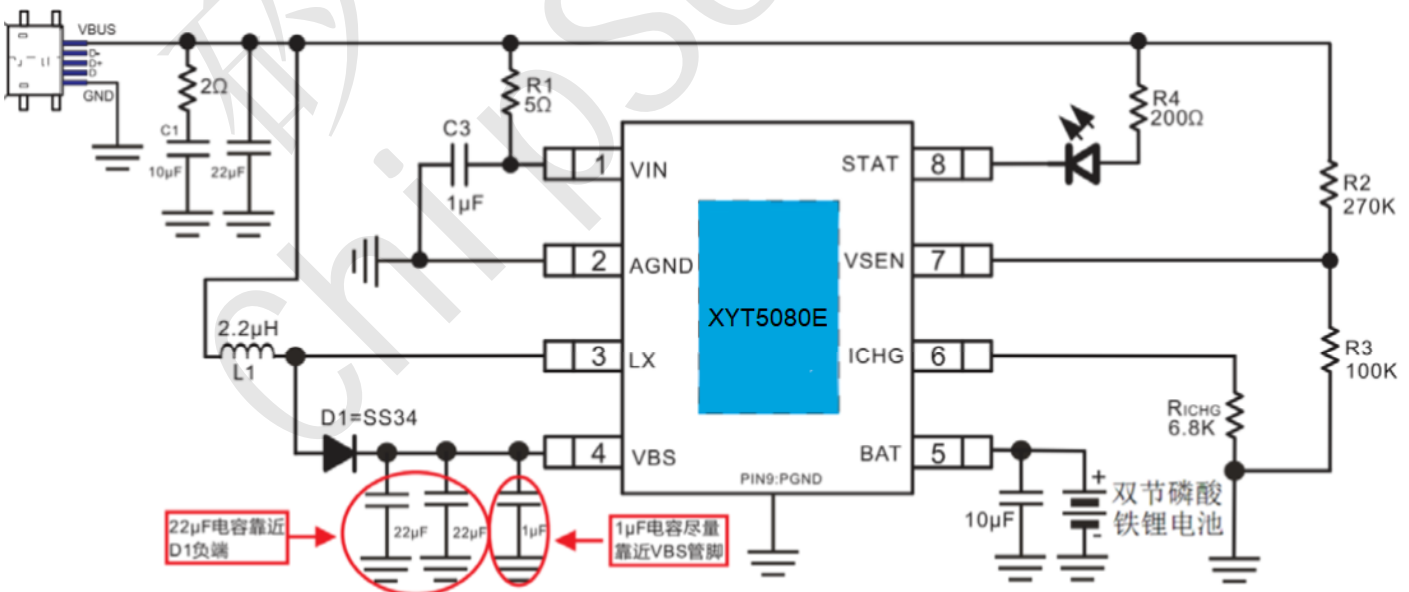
VBUS
D-
D+
D
GND
2Ω
C1
10μF
22μF
R1
5Ω
C3
1μF
1 VIN
2 AGND
3 LX
4 VBS
STAT 8
VSEN 7
ICHG 6
BAT 5
XYT5080E
PIN9:PGND
R4
200Ω
R2
270K
R3
100K
RICHG
6.8K
2.2μH
L1
D1=SS34
22μF
22μF
1μF
10μF
+
-
双节磷酸
铁锂电池
22μF电容靠近
D1负端
1μF电容尽量
靠近VBS管脚